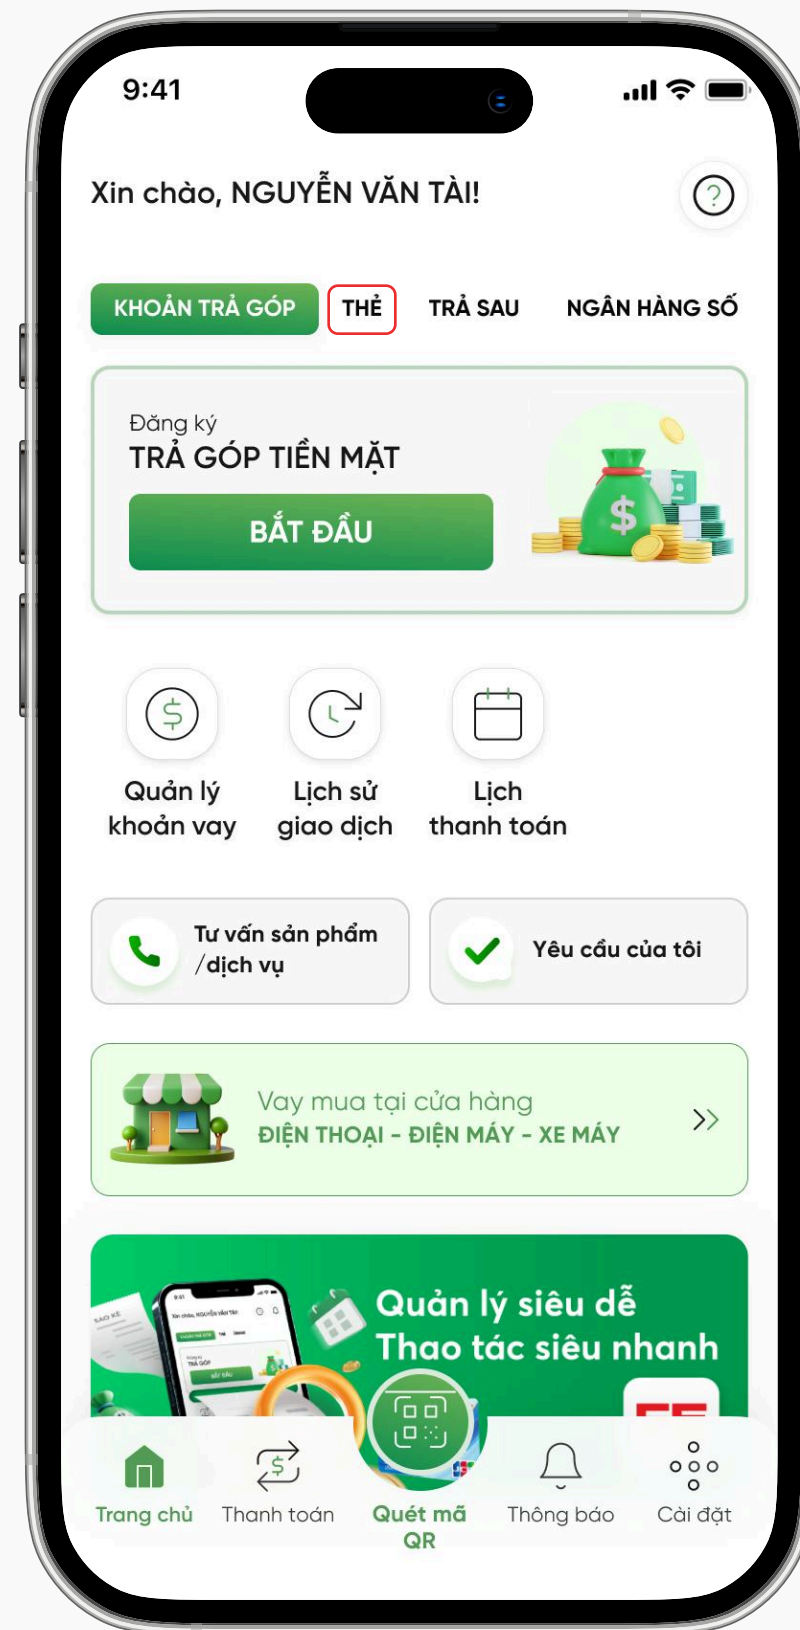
9:41

Xin chào, NGUYỄN VĂN TÀI!

?

KHOẢN TRẢ GÓP THẺ TRẢ SAU NGÂN HÀNG SỐ

Đăng ký
TRẢ GÓP TIỀN MẶT

BẮT ĐẦU

Quản lý khoản vay

Lịch sử giao dịch

Lịch thanh toán

Tư vấn sản phẩm /dịch vụ

Yêu cầu của tôi

Vay mua tại cửa hàng
ĐIỆN THOẠI - ĐIỆN MÁY - XE MÁY

Quản lý siêu dễ
Thao tác siêu nhanh

Trang chủ

Thanh toán

Quét mã QR

Thông báo

Cài đặt